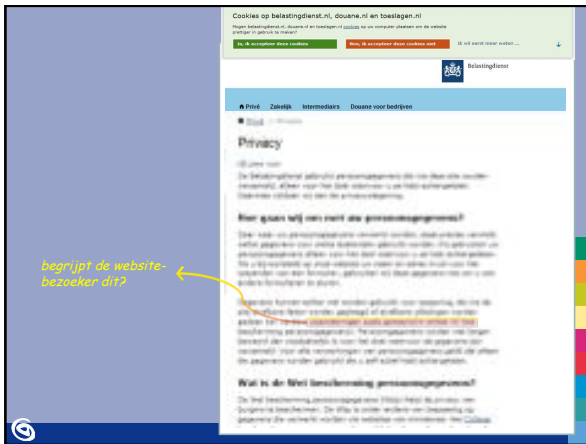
Cookies op belastingdienst.nl, douane.nl en toeslagen.nl

Mogen belastingdienst.nl, douane.nl en toeslagen.nl cookies op uw computer plaatsen om de website prettiger in gebruik te maken?

Ja, ik accepteer deze cookies

Nee, ik accepteer deze cookies niet

Ik wil eerst meer weten ...

Belastingdienst

Privé Zakelijk Intermediairs Douane voor bedrijven

Privé > Privacy

Privacy

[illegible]

Hoe gaan wij om met uw persoonsgegevens?

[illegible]

Wat is de Wet bescherming persoonsgegevens?

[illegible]

begrijpt de websitebezoeker dit?